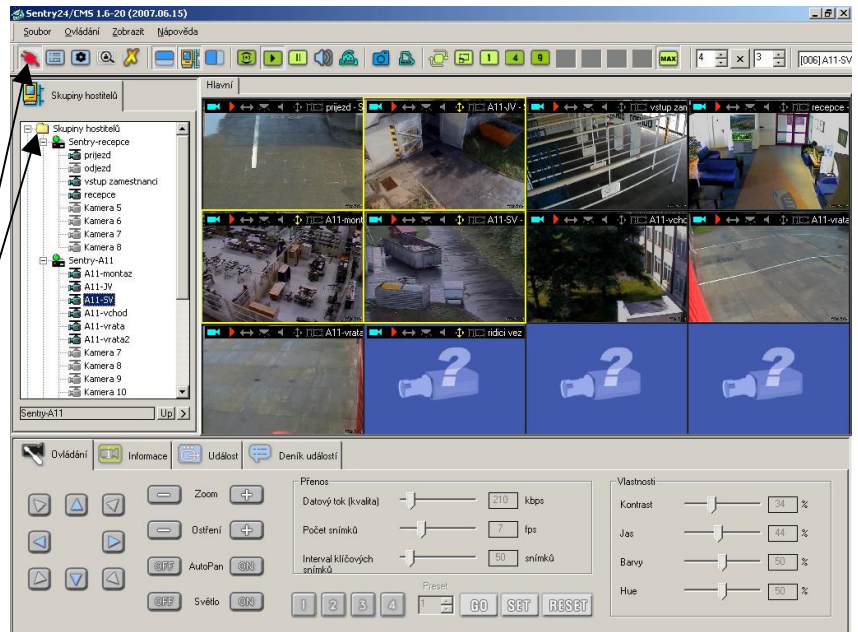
Sentry24/CMS 1.6-20 (2007.06.15)

Soubor Ovládání Zobrazit Nápověda

MAX 4 x 3 [006] A11-SV

Skupiny hostitelů

Hlavní

Skupiny hostitelů
Sentry-recepce
prijezd
odjezd
vstup zamestnanci
recepce
Kamera 5
Kamera 6
Kamera 7
Kamera 8
Sentry-A11
A11-montaz
A11-JV
A11-SV
A11-vchod
A11-vrata
A11-vrata2
Kamera 7
Kamera 8
Kamera 9
Kamera 10

Sentry-A11 Up

prijezd - S
A11-JV -
vstup zam
recepce -
A11-mont
A11-SV -
A11-vcho
A11-vrata
A11-vrata
ridici vez

Ovládání Informace Událost Deník událostí

Zoom
Ostření
OFF AutoPan ON
OFF Světlo ON

Přenos
Datový tok (kvalita) 210 kbps
Počet snímků 7 fps
Interval klíčových snímků 50 snímků

Preset
1 2 3 4 1 GO SET RESET

Vlastnosti
Kontrast 34 %
Jas 44 %
Barvy 50 %
Hue 50 %